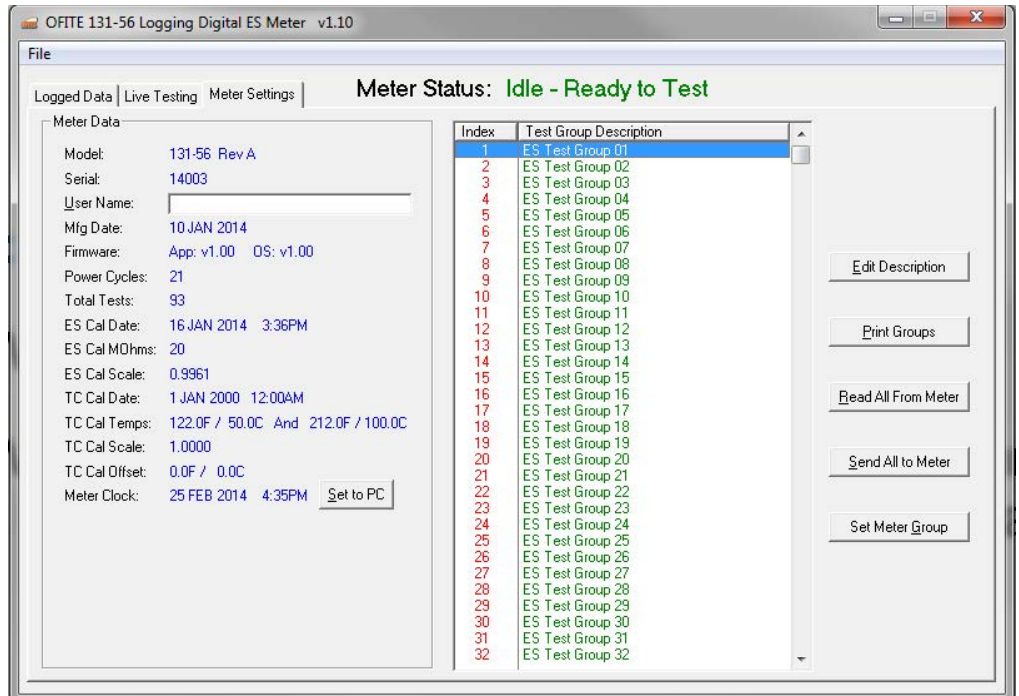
OFITE 131-56 Logging Digital ES Meter v1.10

File

Logged Data | Live Testing | Meter Settings

Meter Status: Idle - Ready to Test

Meter Data

Model: 131-56 Rev A
Serial: 14003
User Name:
Mfg Date: 10 JAN 2014
Firmware: App: v1.00 OS: v1.00
Power Cycles: 21
Total Tests: 93
ES Cal Date: 16 JAN 2014 3:36PM
ES Cal MOhms: 20
ES Cal Scale: 0.9961
TC Cal Date: 1 JAN 2000 12:00AM
TC Cal Temps: 122.0F / 50.0C And 212.0F / 100.0C
TC Cal Scale: 1.0000
TC Cal Offset: 0.0F / 0.0C
Meter Clock: 25 FEB 2014 4:35PM Set to PC

| Index | Test Group Description |
|---|---|
| 1 | ES Test Group 01 |
| 2 | ES Test Group 02 |
| 3 | ES Test Group 03 |
| 4 | ES Test Group 04 |
| 5 | ES Test Group 05 |
| 6 | ES Test Group 06 |
| 7 | ES Test Group 07 |
| 8 | ES Test Group 08 |
| 9 | ES Test Group 09 |
| 10 | ES Test Group 10 |
| 11 | ES Test Group 11 |
| 12 | ES Test Group 12 |
| 13 | ES Test Group 13 |
| 14 | ES Test Group 14 |
| 15 | ES Test Group 15 |
| 16 | ES Test Group 16 |
| 17 | ES Test Group 17 |
| 18 | ES Test Group 18 |
| 19 | ES Test Group 19 |
| 20 | ES Test Group 20 |
| 21 | ES Test Group 21 |
| 22 | ES Test Group 22 |
| 23 | ES Test Group 23 |
| 24 | ES Test Group 24 |
| 25 | ES Test Group 25 |
| 26 | ES Test Group 26 |
| 27 | ES Test Group 27 |
| 28 | ES Test Group 28 |
| 29 | ES Test Group 29 |
| 30 | ES Test Group 30 |
| 31 | ES Test Group 31 |
| 32 | ES Test Group 32 |

Edit Description

Print Groups

Read All From Meter

Send All to Meter

Set Meter Group